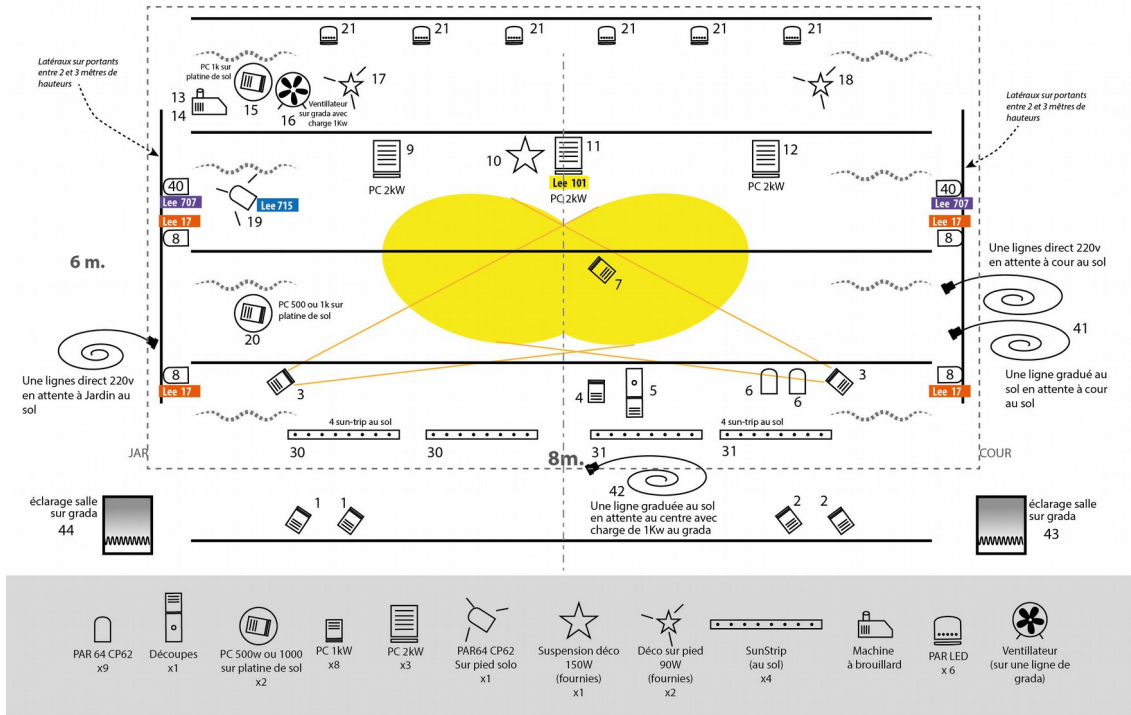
21 21 21 21 21 21

Latéraux sur portants entre 2 et 3 mètres de hauteurs

PC 1k sur platine de sol

17

18

Latéraux sur portants entre 2 et 3 mètres de hauteurs

13
14

15

16

Ventillateur sur grada avec charge 1Kw

9

PC 2kW

10

11

Lee 101

PC 2kW

12

PC 2kW

40

Lee 707

Lee 17

19

Lee 715

40

Lee 707

Lee 17

8

8

6 m.

7

Une lignes direct 220v en attente à cour au sol

PC 500 ou 1k sur platine de sol

20

41

Une ligne gradué au sol en attente à cour au sol

Une lignes direct 220v en attente à Jardin au sol

8

Lee 17

3

4

5

6

6

3

8

Lee 17

4 sun-trip au sol

4 sun-trip au sol

30 30 31 31

JAR

8m.

COUR

42

Une ligne graduée au sol en attente au centre avec charge de 1Kw au grada

éclarage salle sur grada
44

1 1

2 2

éclarage salle sur grada
43

PAR 64 CP62 x9

Découpes x1

PC 500w ou 1000 sur platine de sol x2

PC 1kW x8

PC 2kW x3

PAR64 CP62 Sur pied solo x1

Suspension déco 150W (fournies) x1

Déco sur pied 90W (fournies) x2

SunStrip (au sol) x4

Machine à brouillard

PAR LED x 6

Ventillateur (sur une ligne de grada)